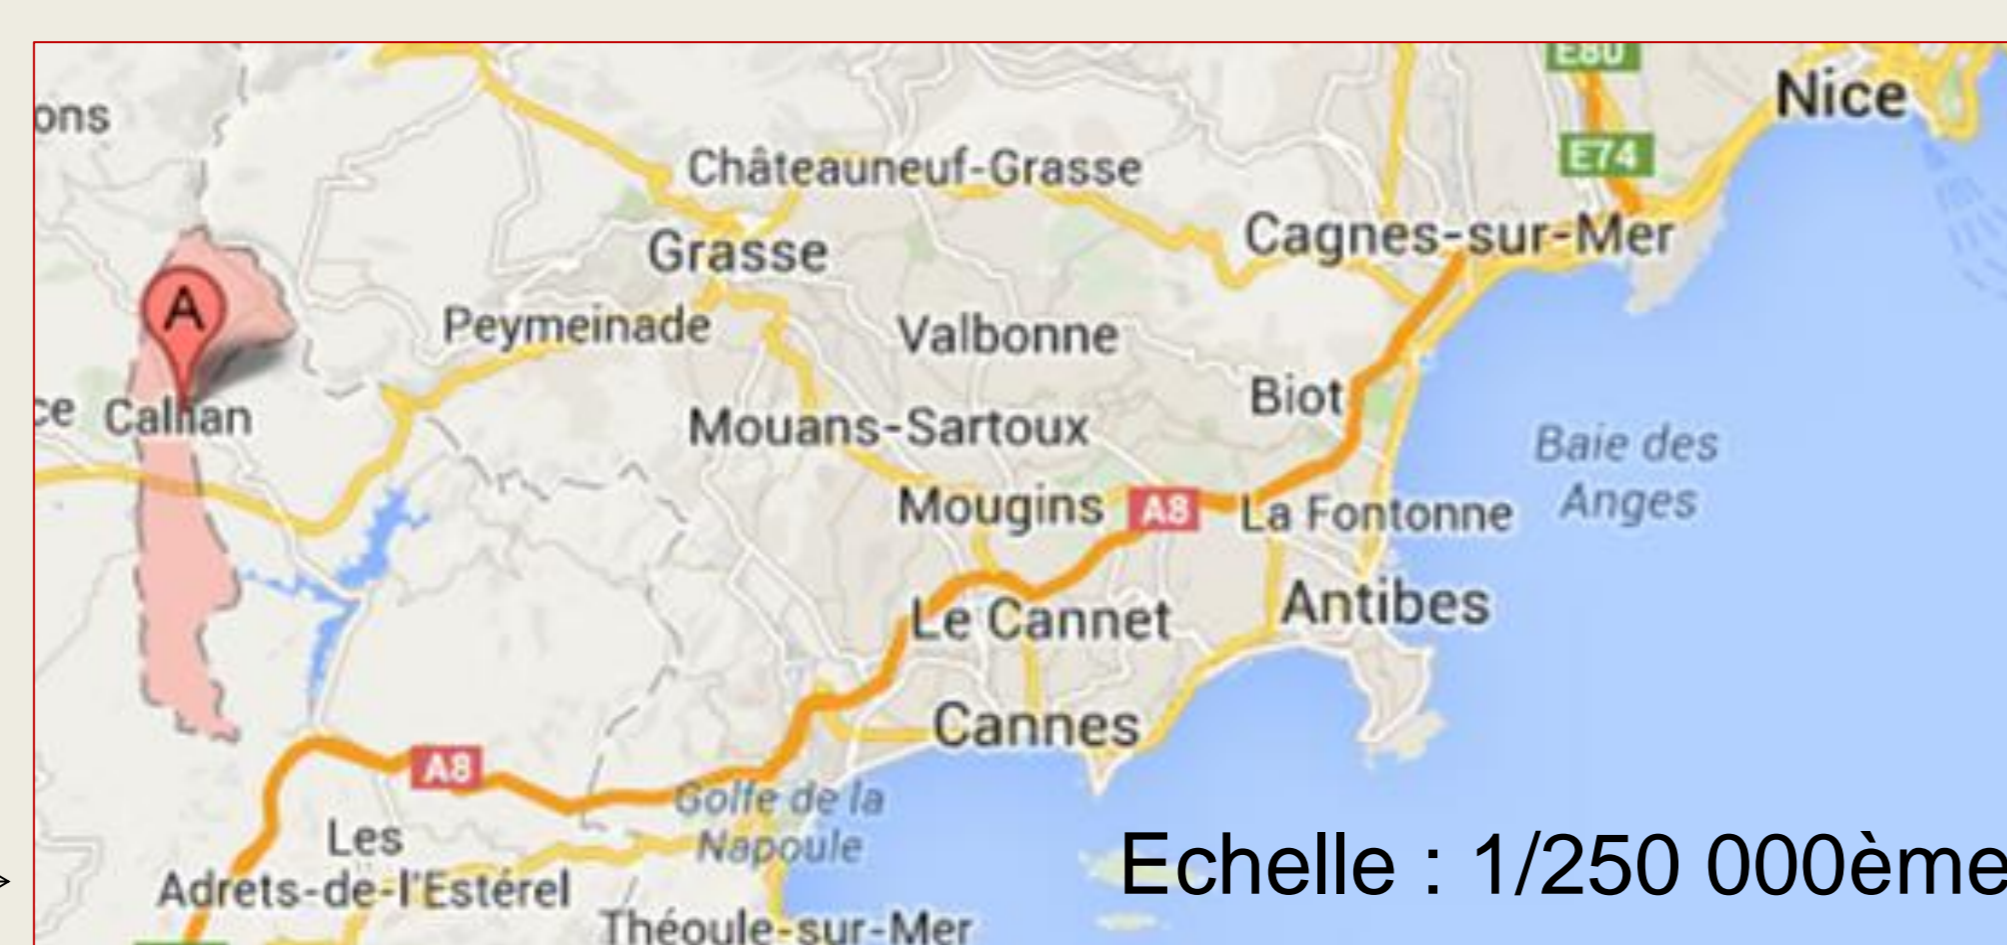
E80
Nice
ons
Châteauneuf-Grasse
E74
Grasse
Cagnes-sur-Mer
A
Peymeinade
Valbonne
ce Callian
Biot
Mouans-Sartoux
Baie des Anges
Mougins
A8
La Fontonne
Antibes
Le Cannet
Cannes
A8
Golfe de la Napoule
Les Adrets-de-l'Estérel
Echelle : 1/250 000ème
Théoule-sur-Mer